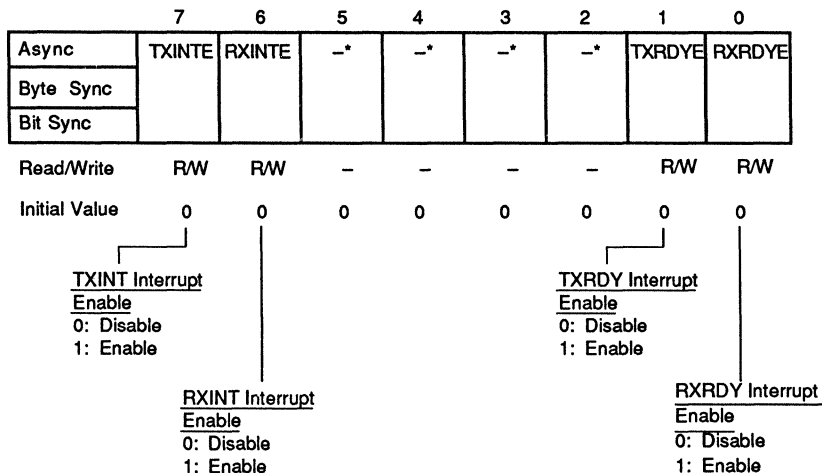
|  | 7 | 6 | 5 | 4 | 3 | 2 | 1 | 0 |
|---|---|---|---|---|---|---|---|---|
| Async | TXINTE | RXINTE | –* | –* | –* | –* | TXRDYE | RXRDYE |
| Byte Sync |  |  |  |  |  |  |  |  |
| Bit Sync |  |  |  |  |  |  |  |  |
| Read/Write | R/W | R/W | – | – | – | – | R/W | R/W |
| Initial Value | 0 | 0 | 0 | 0 | 0 | 0 | 0 | 0 |

TXINT Interrupt Enable
0: Disable
1: Enable

TXRDY Interrupt Enable
0: Disable
1: Enable

RXINT Interrupt Enable
0: Disable
1: Enable

RXRDY Interrupt Enable
0: Disable
1: Enable